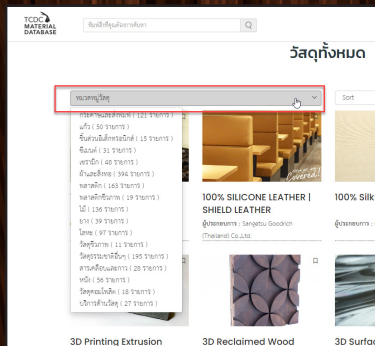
TCDC MATERIAL DATABASE

พิมพ์ชื่อหรือรหัสวัสดุ

วัสดุทั้งหมด

หมวดหมู่วัสดุ

Sort

กระดาษและผลิตภัณฑ์ ( 121 รายการ )
แก้ว ( 50 รายการ )
ชิ้นส่วนอิเล็กทรอนิกส์ ( 15 รายการ )
ซีเมนต์ ( 11 รายการ )
เซรามิก ( 48 รายการ )
ผ้าและสิ่งทอ ( 394 รายการ )
พลาสติก ( 163 รายการ )
พลาสติกชีวภาพ ( 19 รายการ )
ไม้ ( 136 รายการ )
ยาง ( 39 รายการ )
โลหะ ( 97 รายการ )
วัสดุชีวภาพ ( 11 รายการ )
วัสดุธรรมชาติอื่นๆ ( 195 รายการ )
สารเคลือบผิว ( 28 รายการ )
หนัง ( 56 รายการ )
วัสดุคอมโพสิต ( 18 รายการ )
บริการด้านวัสดุ ( 27 รายการ )

100% SILICONE LEATHER | SHIELD LEATHER

ผู้ประกอบการ : Sangetsu Goodrich (Thailand) Co.,Ltd.

100% Silk

ผู้ประกอบการ

3D Printing Extrusion

3D Reclaimed Wood

3D Surfac